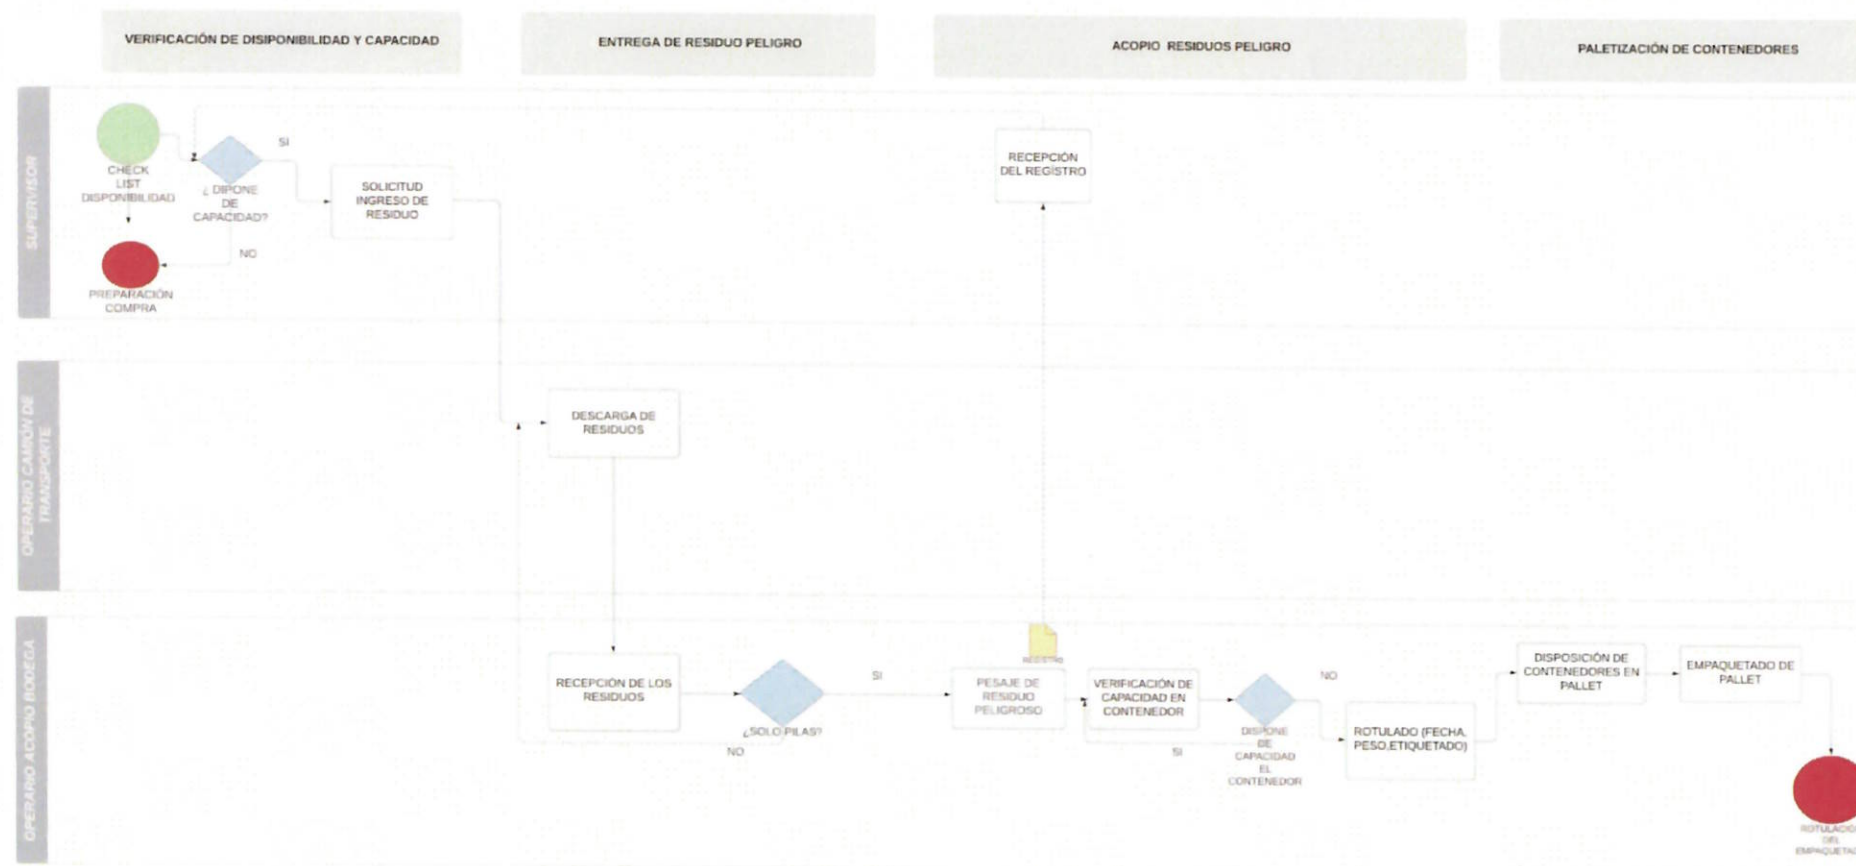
VERIFICACIÓN DE DISPONIBILIDAD Y CAPACIDAD

ENTREGA DE RESIDUO PELIGRO

ACOPIO RESIDUOS PELIGRO

PALETIZACIÓN DE CONTENEDORES

SUPERVISOR

CHECK LIST DISPONIBILIDAD

¿ DIPONE DE CAPACIDAD?

SI

NO

SOLICITUD INGRESO DE RESIDUO

PREPARACIÓN COMPRA

RECEPCIÓN DEL REGISTRO

OPERARIO CAMION DE TRANSPORTE

DESCARGA DE RESIDUOS

OPERARIO ACOPIO BODEGA

RECEPCIÓN DE LOS RESIDUOS

¿SOLO PILAS?

SI

NO

REGISTRO

PESAJE DE RESIDUO PELIGROSO

VERIFICACIÓN DE CAPACIDAD EN CONTENEDOR

DISPONE DE CAPACIDAD EL CONTENEDOR

NO

SI

ROTULADO (FECHA, PESO,ETIQUETADO)

DISPOSICIÓN DE CONTENEDORES EN PALLET

EMPAQUETADO DE PALLET

ROTULACIO DEL EMPAQUETAD